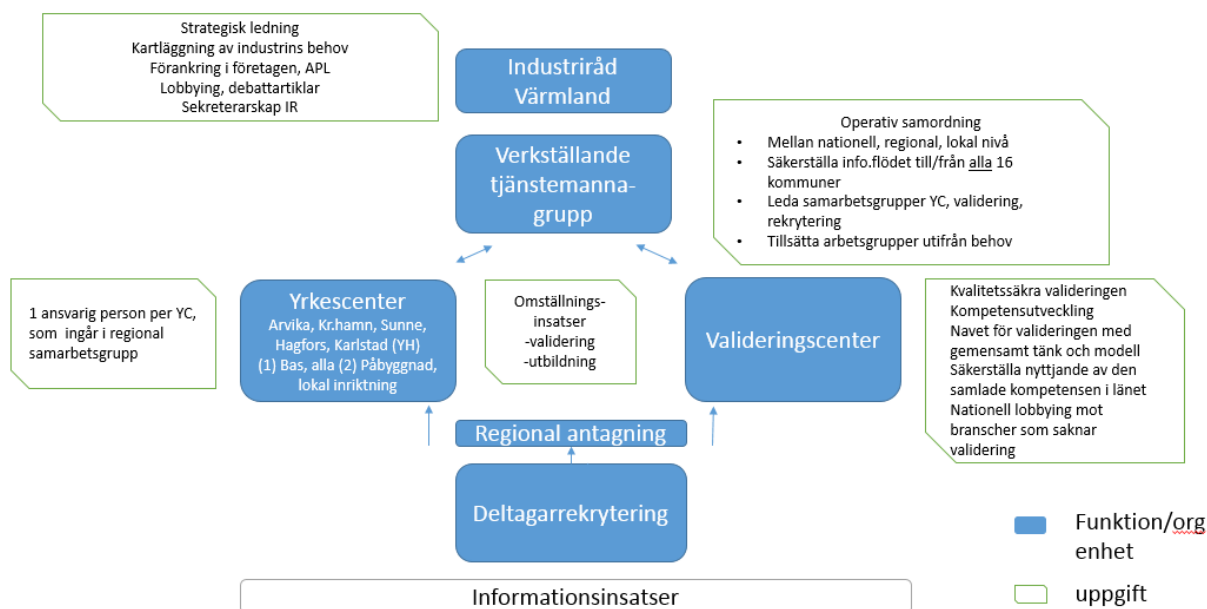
Strategisk ledning
Kartläggning av industrins behov
Förankring i företagen, APL
Lobbying, debattartiklar
Sekreterarskap IR

Industriråd Värmland

Verkställande tjänstemanna-grupp

Operativ samordning
- Mellan nationell, regional, lokal nivå
- Säkerställa info.flödet till/från alla 16 kommuner
- Leda samarbetsgrupper YC, validering, rekrytering
- Tillsätta arbetsgrupper utifrån behov

1 ansvarig person per YC, som ingår i regional samarbetsgrupp

Yrkescenter
Arvika, Kr.hamn, Sunne, Hagfors, Karlstad (YH)
(1) Bas, alla (2) Påbyggnad, lokal inriktning

Omställnings-insatser
-validering
-utbildning

Valideringscenter

Kvalitetssäkra valideringen
Kompetensutveckling
Navet för valideringen med gemensamt tänk och modell
Säkerställa nyttjande av den samlade kompetensen i länet
Nationell lobbying mot branscher som saknar validering

Regional antagning

Deltagarrekrytering

Funktion/org enhet

uppgift

Informationsinsatser